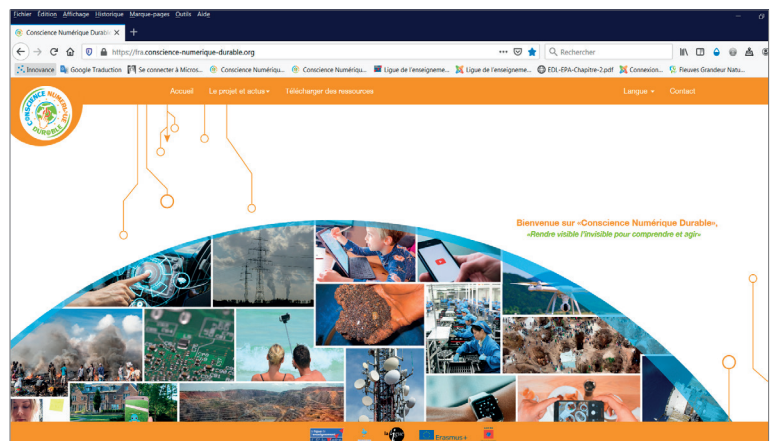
Fichier Édition Affichage Historique Marque-pages Outils Aide

Conscience Numérique Durab ×

https://fra.conscience-numerique-durable.org

Rechercher

Innovance Google Traduction Se connecter à Micros... Conscience Numériqu... Conscience Numériqu... Ligue de l'enseigneme... Ligue de l'enseigneme... EDL-EPA-Chapitre-2.pdf Connexion... Fleuves Grandeur Natu...

CONSCIENCE NUMÉRIQUE DURABLE

Accueil Le projet et actus Télécharger des ressources Langue Contact

Bienvenue sur «Conscience Numérique Durable»,
«Rendre visible l'invisible pour comprendre et agir»

Erasmus+